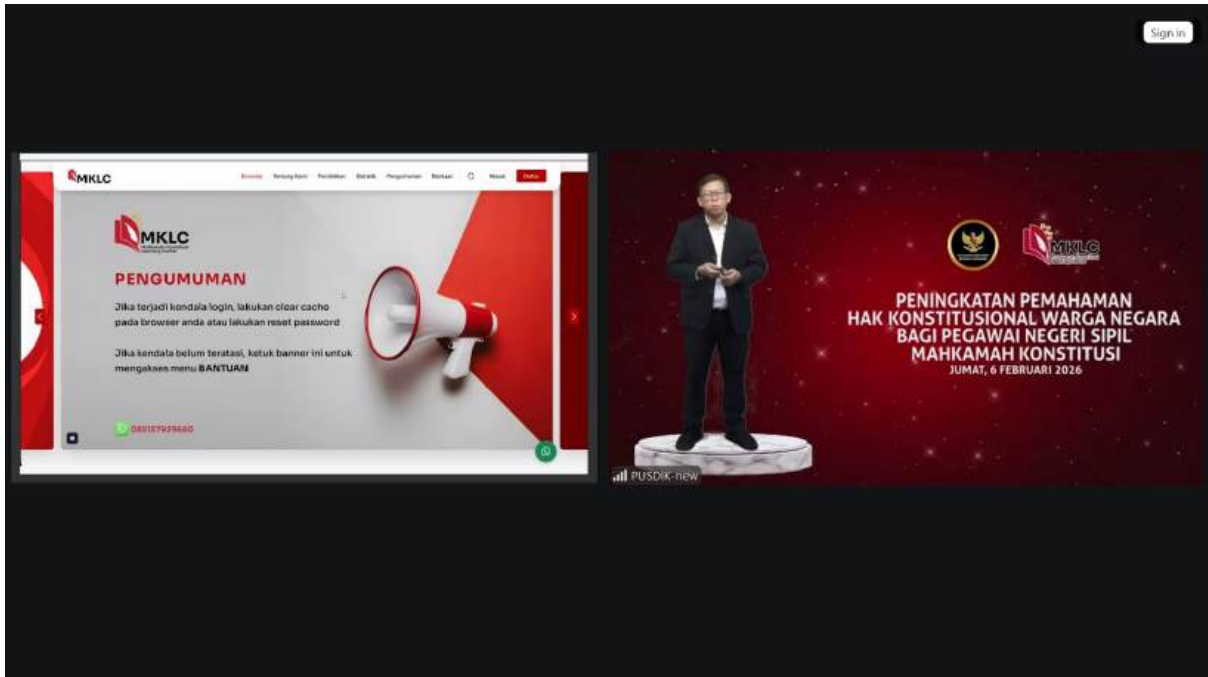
Sign in

MKLC

Beranda Tentang Kami Pendidikan Statistik Pengumuman Bantuan Masuk Daftar

MKLC

PENGUMUMAN

Jika terjadi kendala login, lakukan clear cache pada browser anda atau lakukan reset password

Jika kendala belum teratasi, ketuk banner ini untuk mengakses menu BANTUAN

085157939660

MKLC

PENINGKATAN PEMAHAMAN HAK KONSTITUSIONAL WARGA NEGARA BAGI PEGAWAI NEGERI SIPIL MAHKAMAH KONSTITUSI

JUMAT, 6 FEBRUARI 2026

PUSDIK-new